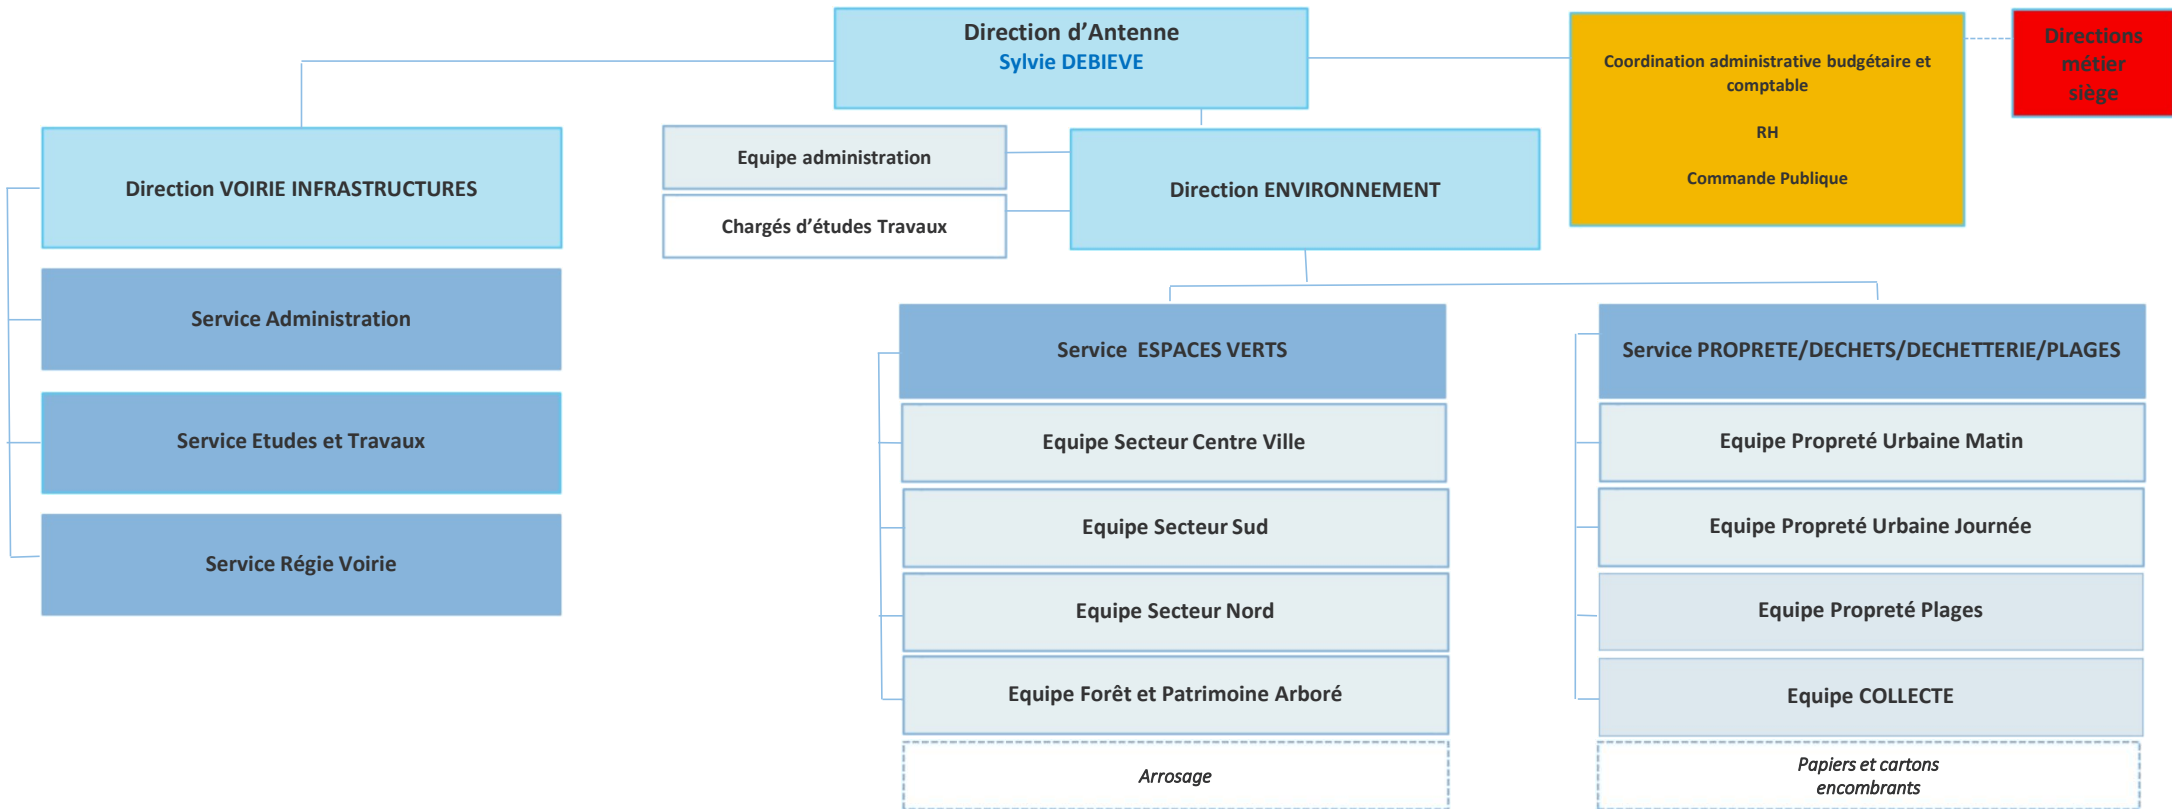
Direction d'Antenne
Sylvie DEBIEVE

Coordination administrative budgétaire et comptable

RH

Commande Publique

Directions métier siège

Direction VOIRIE INFRASTRUCTURES

Service Administration

Service Etudes et Travaux

Service Régie Voirie

Equipe administration

Chargés d'études Travaux

Direction ENVIRONNEMENT

Service ESPACES VERTS

Equipe Secteur Centre Ville

Equipe Secteur Sud

Equipe Secteur Nord

Equipe Forêt et Patrimoine Arboré

Arrosage

Service PROPRETE/DECHETS/DECHETTERIE/PLAGES

Equipe Propreté Urbaine Matin

Equipe Propreté Urbaine Journée

Equipe Propreté Plages

Equipe COLLECTE

Papiers et cartons encombrants